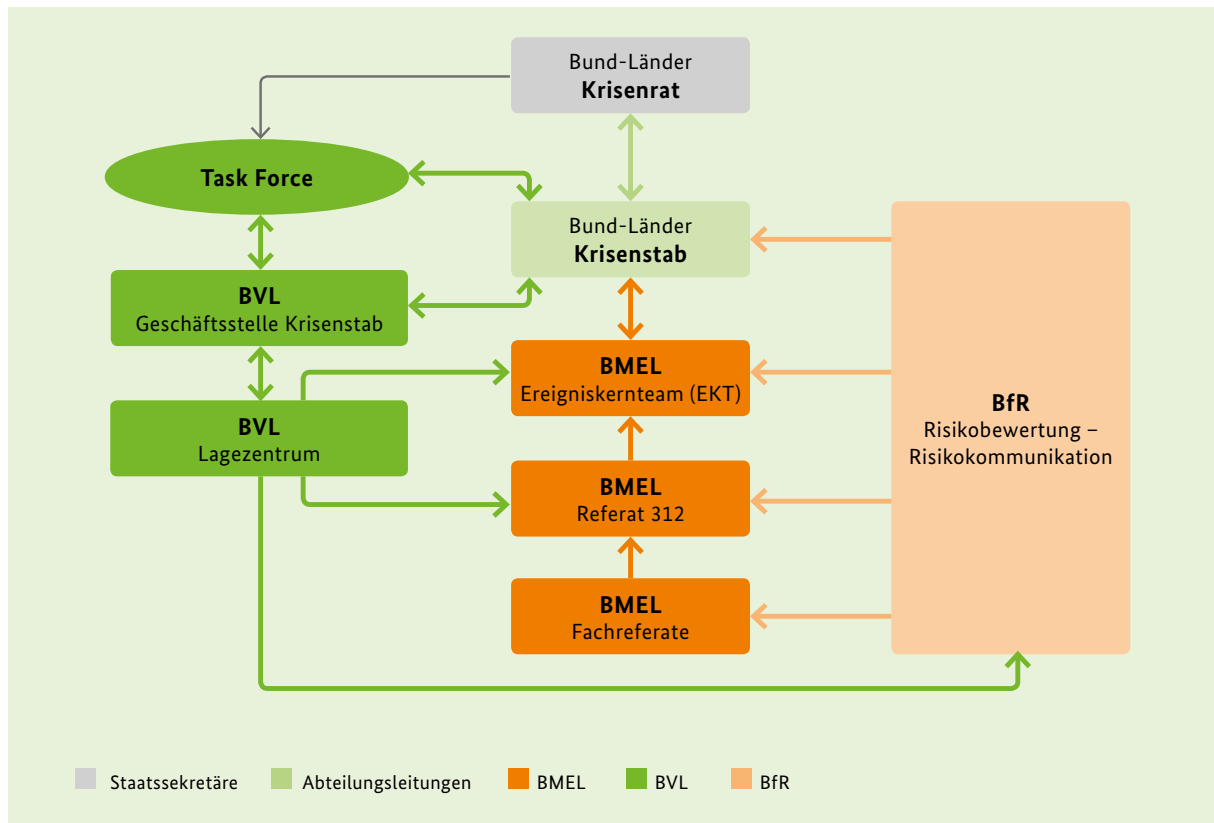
Bund-Länder
Krisenrat

Task Force

Bund-Länder
Krisenstab

BVL
Geschäftsstelle Krisenstab

BMEL
Ereigniskernteam (EKT)

BfR
Risikobewertung – Risikokommunikation

BVL
Lagezentrum

BMEL
Referat 312

BMEL
Fachreferate

Staatssekretäre
Abteilungsleitungen
BMEL
BVL
BfR